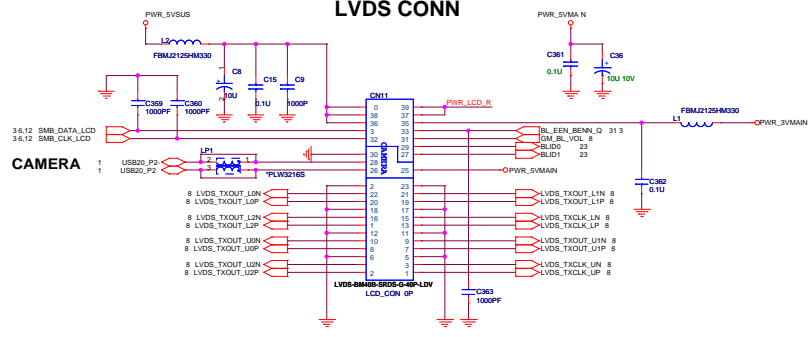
LVDS CONN

PWR_5VSUS

L2
FBMJ2125HM330

C8
10U

C15
0.1U

C9
1000P

C359
1000PF

C360
1000PF

PWR_5VMA N

C361
0.1U

C36
10U 10V

CN11

0 39
38 37
36 35
3 33
32 31
30 29
28 27
26 25
2 23
22 21
20 19
18 17
16 15
14 13
12 11
10 9
8 7
6 5
4 3
2 1

CAMERA

PWR_LCD_R

BL_EEN_BENN_Q 31 3
GM_BL_VOL 8
BLID0 23
BLID1 23

L1
FBMJ2125HM330
PWR_3VMAIN

C362
0.1U

3,6,12 SMB_DATA_LCD
3,6,12 SMB_CLK_LCD

CAMERA

LP1

1 USB20_P2
1 USB20_P2

*PLW3216S

PWR_5VMAIN

8 LVDS_TXOUT_L0N
8 LVDS_TXOUT_L0P
8 LVDS_TXOUT_L2N
8 LVDS_TXOUT_L2P
8 LVDS_TXOUT_U0N
8 LVDS_TXOUT_U0P
8 LVDS_TXOUT_U2N
8 LVDS_TXOUT_U2P

LVDS_TXOUT_L1N 8
LVDS_TXOUT_L1P 8
LVDS_TXCLK_LN 8
LVDS_TXCLK_LP 8
LVDS_TXOUT_U1N 8
LVDS_TXOUT_U1P 8
LVDS_TXCLK_UN 8
LVDS_TXCLK_UP 8

C363
1000PF

LVDS-BM40B-SRDS-G-40P-LDV
LCD_CON 0P